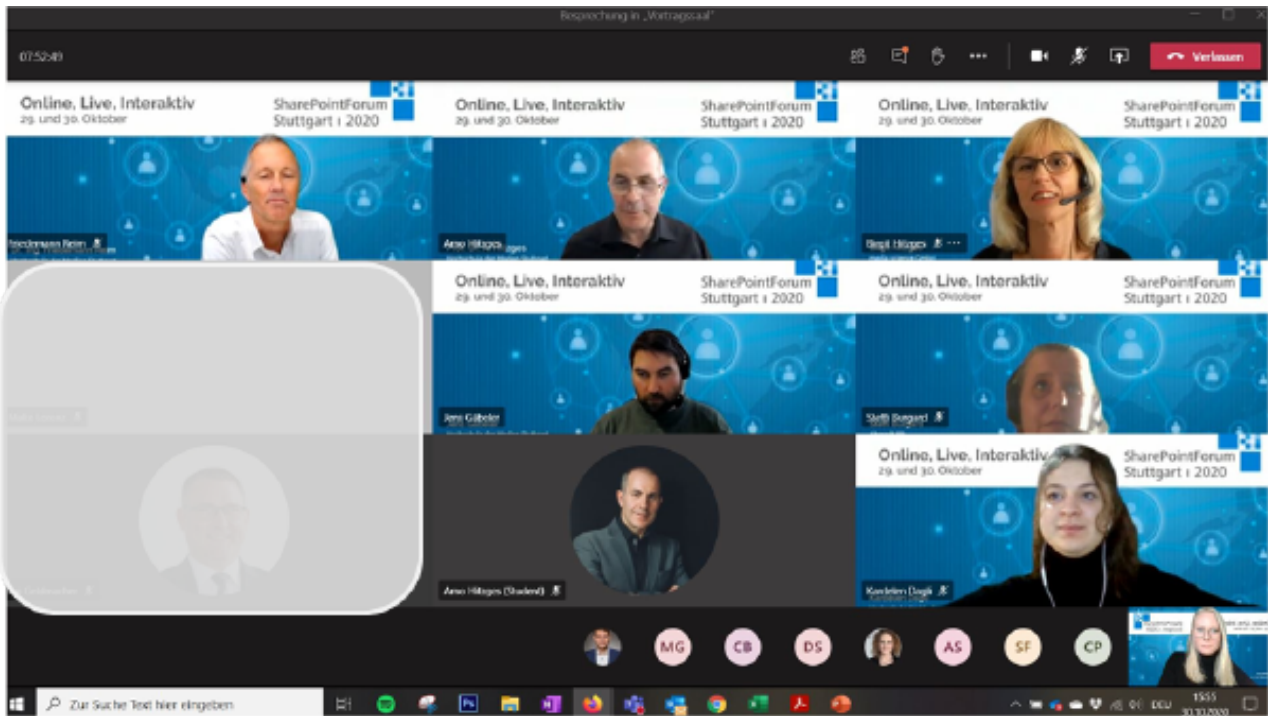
Besprechung in „Vortragssaal"

07:52:49

Verlassen

Online, Live, Interaktiv
29. und 30. Oktober

SharePointForum
Stuttgart | 2020

Friedemann Rein

Online, Live, Interaktiv
29. und 30. Oktober

SharePointForum
Stuttgart | 2020

Arno Hitzges

Online, Live, Interaktiv
29. und 30. Oktober

SharePointForum
Stuttgart | 2020

Birgit Hitzges

Online, Live, Interaktiv
29. und 30. Oktober

SharePointForum
Stuttgart | 2020

Jens Göbeler

Online, Live, Interaktiv
29. und 30. Oktober

SharePointForum
Stuttgart | 2020

Steffi Burgard

Online, Live, Interaktiv
29. und 30. Oktober

SharePointForum
Stuttgart | 2020

Arno Hitzges (Student)

Kardelen Dogli

MG CB DS AS SF CP

Zur Suche Text hier eingeben

DEU 15:55 30.10.2020